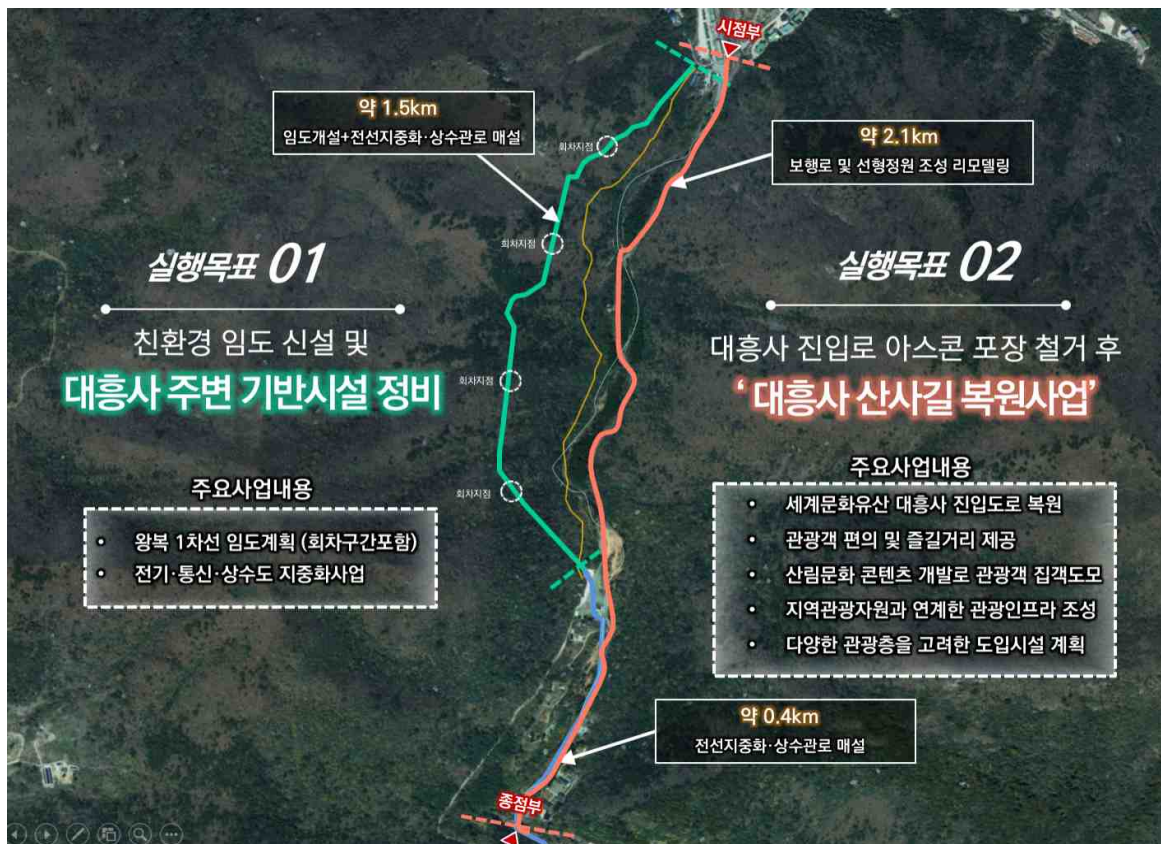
시점부

약 1.5km
임도개설+전선지중화·상수관로 매설

약 2.1km
보행로 및 선형정원 조성 리모델링

회차지점

회차지점

실행목표 01

친환경 임도 신설 및
대흥사 주변 기반시설 정비

회차지점

회차지점

주요사업내용

• 왕복 1차선 임도계획 (회차구간포함)
• 전기·통신·상수도 지중화사업

실행목표 02

대흥사 진입로 아스콘 포장 철거 후
' 대흥사 산사길 복원사업'

주요사업내용

• 세계문화유산 대흥사 진입도로 복원
• 관광객 편의 및 즐길거리 제공
• 산림문화 콘텐츠 개발로 관광객 집객도모
• 지역관광자원과 연계한 관광인프라 조성
• 다양한 관광층을 고려한 도입시설 계획

약 0.4km
전선지중화·상수관로 매설

종점부